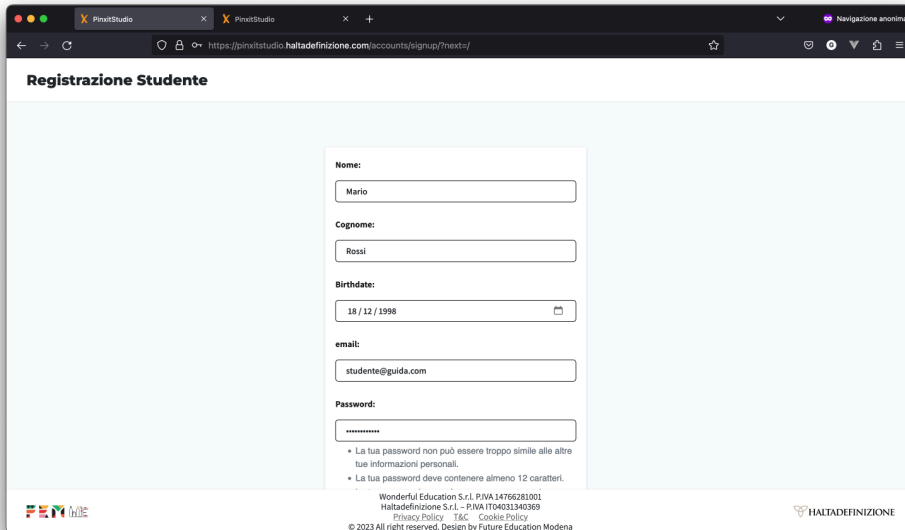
PinxitStudio
PinxitStudio
Navigazione anonima
https://pinxitstudio.haltadefinizione.com/accounts/signup/?next=/

Registrazione Studente

Nome:
Mario

Cognome:
Rossi

Birthdate:
18 / 12 / 1998

email:
studente@guida.com

Password:
••••••••••••

• La tua password non può essere troppo simile alle altre tue informazioni personali.
• La tua password deve contenere almeno 12 caratteri.

FEM

Wonderful Education S.r.l. P.IVA 14766281001
Haltadefinizione S.r.l. – P.IVA IT04031340369
Privacy Policy T&C Cookie Policy
© 2023 All right reserved. Design by Future Education Modena

HALTADEFINIZIONE